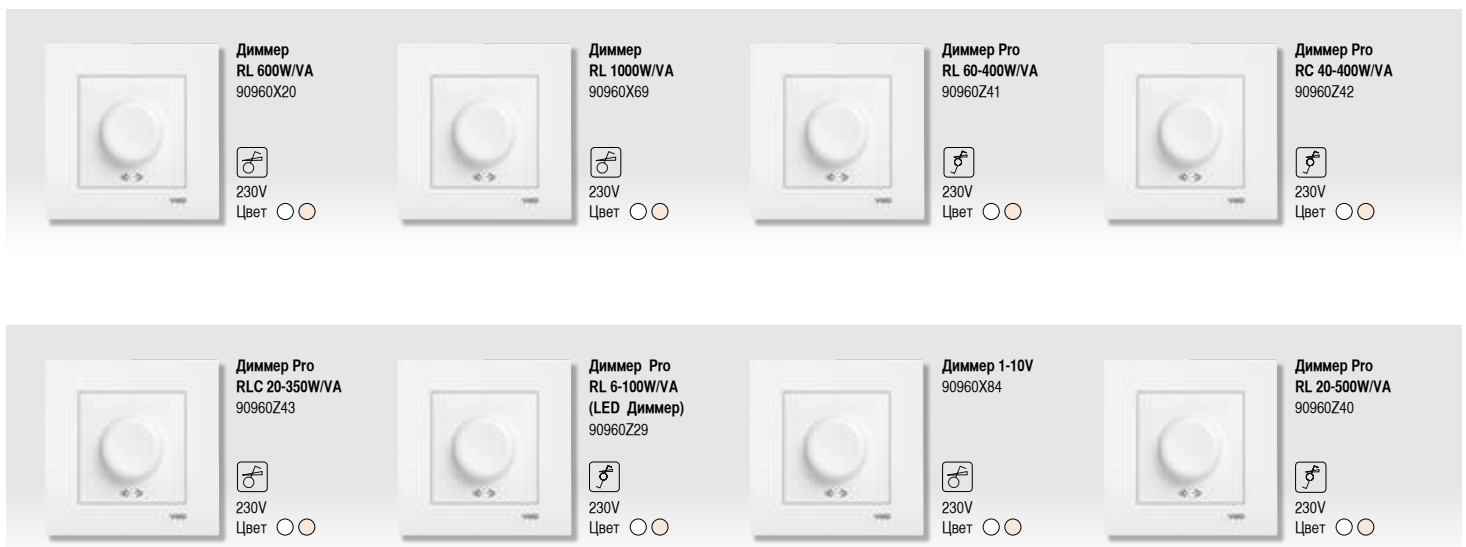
**Диммер**
**RL 600W/VA**
90960X20

230V
Цвет

**Диммер**
**RL 1000W/VA**
90960X69

230V
Цвет

**Диммер Pro**
**RL 60-400W/VA**
90960Z41

230V
Цвет

**Диммер Pro**
**RC 40-400W/VA**
90960Z42

230V
Цвет

**Диммер Pro**
**RLC 20-350W/VA**
90960Z43

230V
Цвет

**Диммер Pro**
**RL 6-100W/VA**
**(LED Диммер)**
90960Z29

230V
Цвет

**Диммер 1-10V**
90960X84

230V
Цвет

**Диммер Pro**
**RL 20-500W/VA**
90960Z40

230V
Цвет